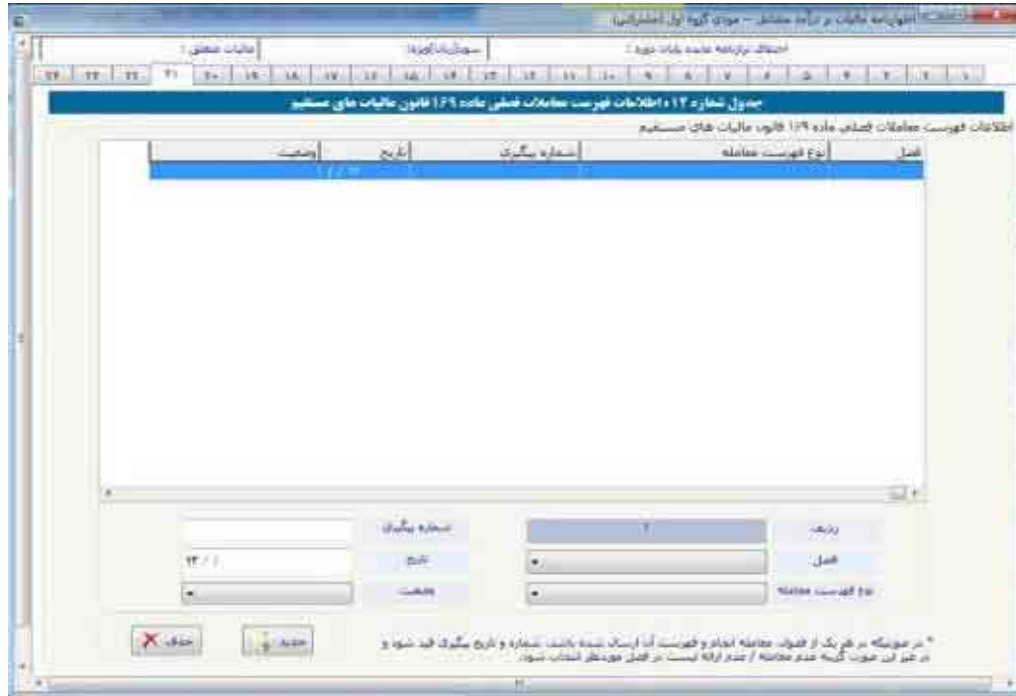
اظهارنامه مالیات بر درآمد مشاغل - مودی گروه اول (اختیاری)

مالیات متعلق : | سود(زیان)ویژه : | احتمال ترازنامه مانده پایان دوره :

۲۴ | ۲۳ | ۲۲ | ۲۱ | ۲۰ | ۱۹ | ۱۸ | ۱۷ | ۱۶ | ۱۵ | ۱۴ | ۱۳ | ۱۲ | ۱۱ | ۱۰ | ۹ | ۸ | ۷ | ۶ | ۵ | ۴ | ۳ | ۲ | ۱

جدول شماره ۱۲ : اطلاعات فهرست معاملات فصلی ماده ۱۶۹ قانون مالیات های مستقیم

اطلاعات فهرست معاملات فصلی ماده ۱۶۹ قانون مالیات های مستقیم

| فصل | نوع فهرست معامله | شماره پیگیری | تاریخ | وضعیت |
|---|---|---|---|---|
| | | | / / ۱۳ | |

ردیف | ۱ | شماره پیگیری
فصل | | تاریخ | ۱۳ / /
نوع فهرست معامله | | وضعیت |

* در صورتیکه در هر یک از فصول، معامله انجام و فهرست آن ارسال شده باشد، شماره و تاریخ پیگیری قید شود و در غیر این صورت گزینه عدم معامله / عدم ارائه لیست در فصل موردنظر انتخاب شود.

جدید | حذف